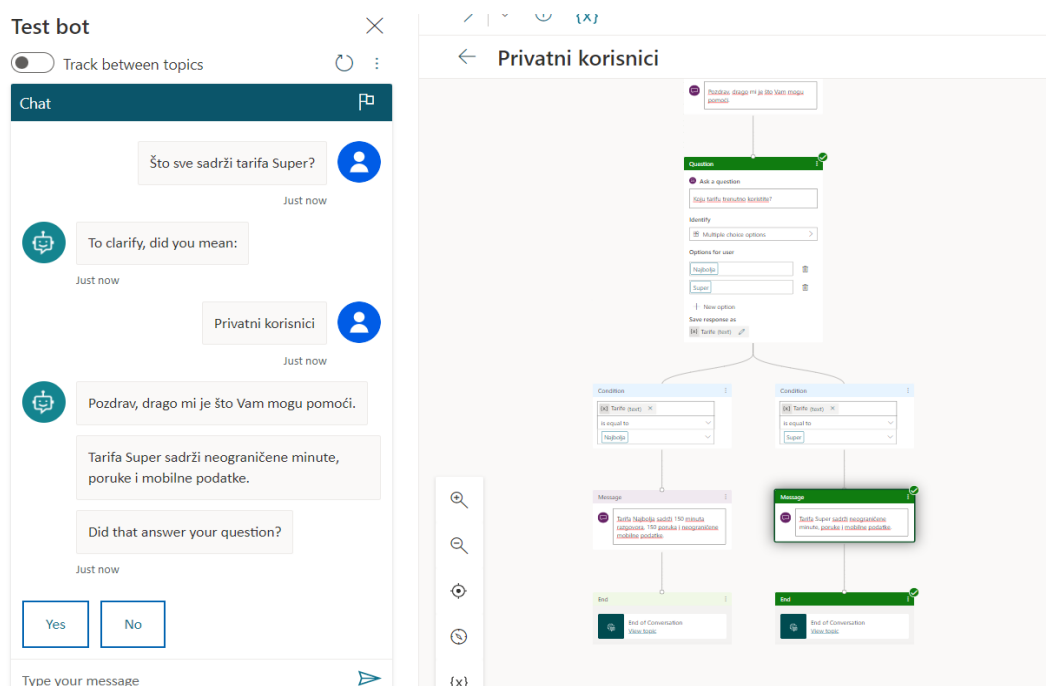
Test bot

Track between topics

Chat

Što sve sadrži tarifa Super?

Just now

To clarify, did you mean:

Just now

Privatni korisnici

Just now

Pozdrav, drago mi je što Vam mogu pomoći.

Tarifa Super sadrži neograničene minute, poruke i mobilne podatke.

Did that answer your question?

Just now

Yes

No

Type your message

{x}

Privatni korisnici

Pozdrav, drago mi je što Vam mogu pomoći.

Question

Ask a question

Koju tarifu trenutno koristite?

Identify

Multiple choice options

Options for user

Najbolja

Super

New option

Save response as

{x} Tarifa (text)

Condition

{x} Tarifa (text)

is equal to

Najbolja

Condition

{x} Tarifa (text)

is equal to

Super

Message

Tarifa Najbolja sadrži 150 minuta razgovora, 150 poruka i neograničene mobilne podatke.

Message

Tarifa Super sadrži neograničene minute, poruke i mobilne podatke.

End

End of Conversation

View topic

End

End of Conversation

View topic

{x}